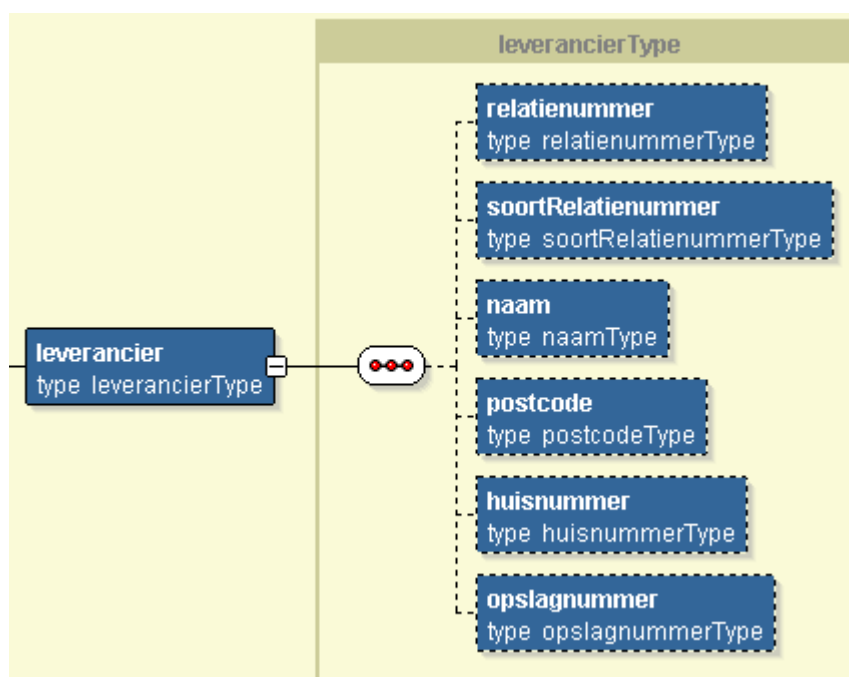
leverancierType

leverancier
type leverancierType

relatienummer
type relatienummerType

soortRelatienummer
type soortRelatienummerType

naam
type naamType

postcode
type postcodeType

huisnummer
type huisnummerType

opslagnummer
type opslagnummerType